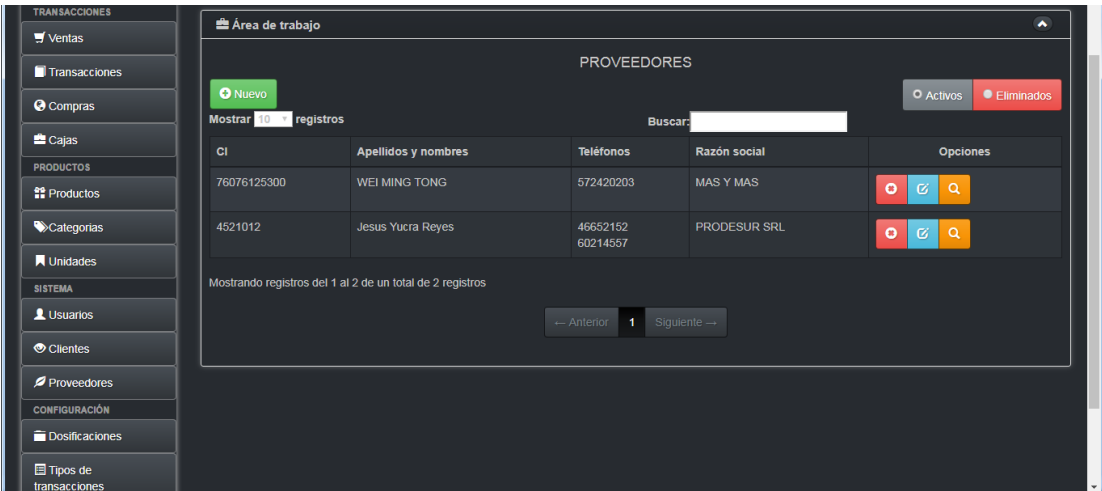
TRANSACCIONES
Ventas
Transacciones
Compras
Cajas
PRODUCTOS
Productos
Categorias
Unidades
SISTEMA
Usuarios
Clientes
Proveedores
CONFIGURACIÓN
Dosificaciones
Tipos de transacciones

Área de trabajo

PROVEEDORES

Nuevo
Activos
Eliminados

Mostrar 10 registros
Buscar:

| CI | Apellidos y nombres | Teléfonos | Razón social | Opciones |
|---|---|---|---|---|
| 76076125300 | WEI MING TONG | 572420203 | MAS Y MAS | |
| 4521012 | Jesus Yucra Reyes | 46652152 60214557 | PRODESUR SRL | |

Mostrando registros del 1 al 2 de un total de 2 registros

← Anterior 1 Siguiente →